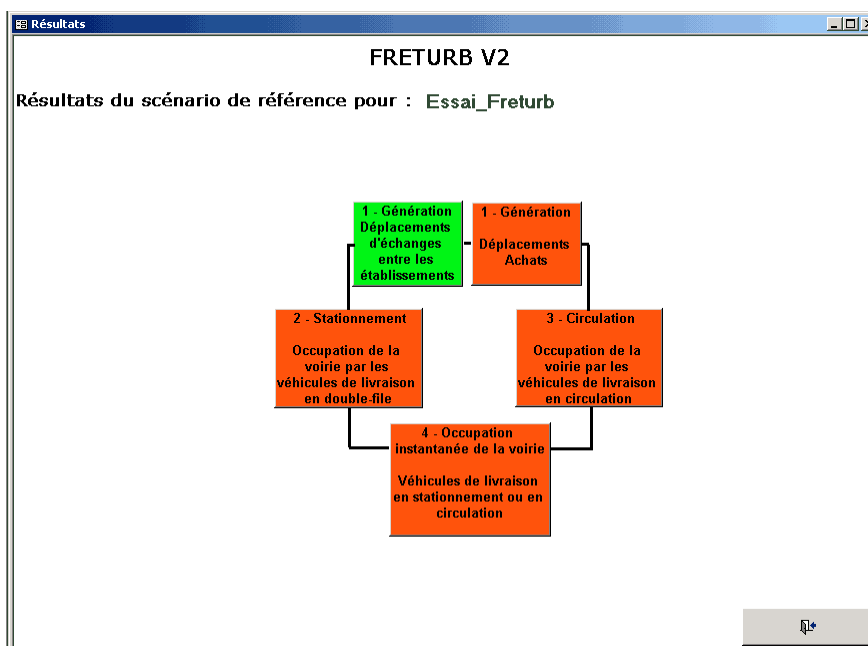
Résultats

FRETURB V2

Résultats du scénario de référence pour : Essai_Freturb

1 - Génération
Déplacements d'échanges entre les établissements

1 - Génération

Déplacements Achats

2 - Stationnement

Occupation de la voirie par les véhicules de livraison en double-file

3 - Circulation

Occupation de la voirie par les véhicules de livraison en circulation

4 - Occupation instantanée de la voirie

Véhicules de livraison en stationnement ou en circulation